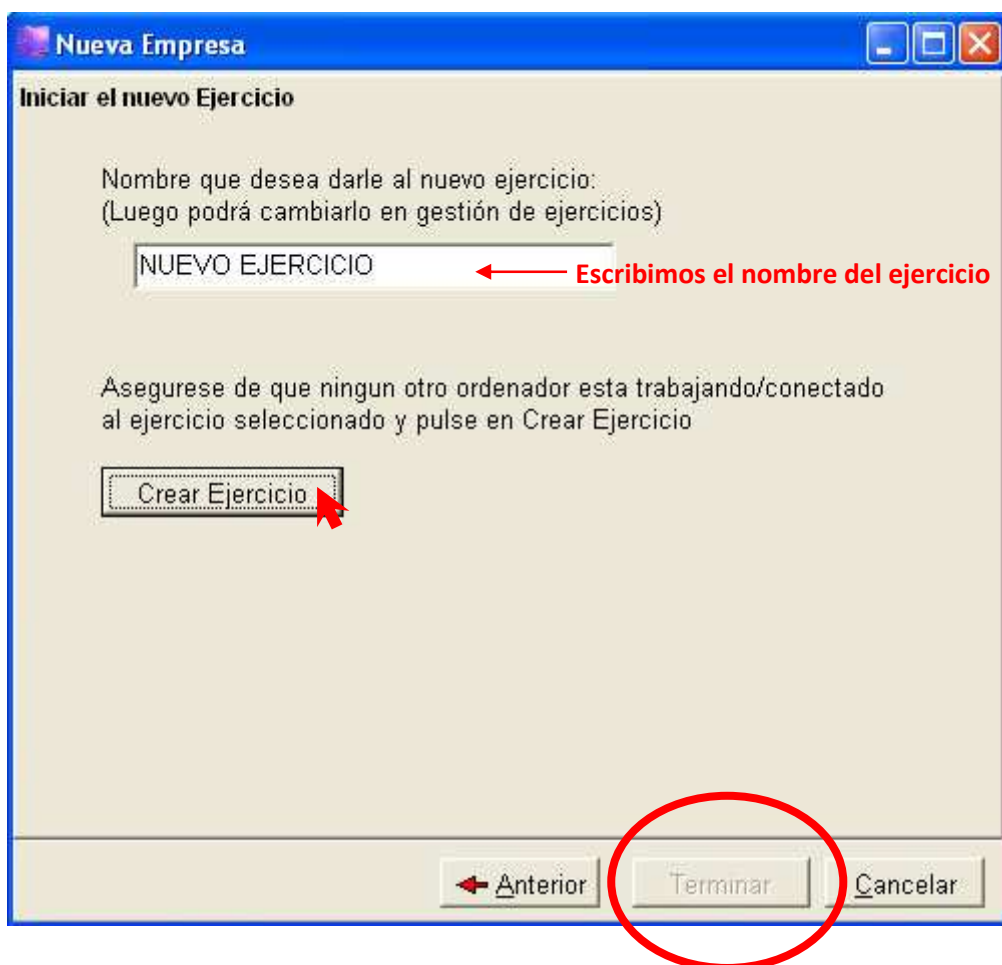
Nueva Empresa

Iniciar el nuevo Ejercicio

Nombre que desea darle al nuevo ejercicio:
(Luego podrá cambiarlo en gestión de ejercicios)

NUEVO EJERCICIO

Escribimos el nombre del ejercicio

Asegurese de que ningun otro ordenador esta trabajando/conectado al ejercicio seleccionado y pulse en Crear Ejercicio

Crear Ejercicio

Anterior
Terminar
Cancelar